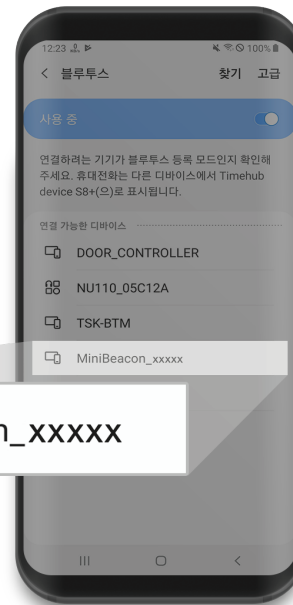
12:23 100%

< 블루투스 찾기 고급

사용 중

연결하려는 기기가 블루투스 등록 모드인지 확인해 주세요. 휴대전화는 다른 디바이스에서 Timehub device S8+(으)로 표시됩니다.

연결 가능한 디바이스

DOOR_CONTROLLER

NU110_05C12A

TSK-BTM

MiniBeacon_xxxxx

n_xxxxx